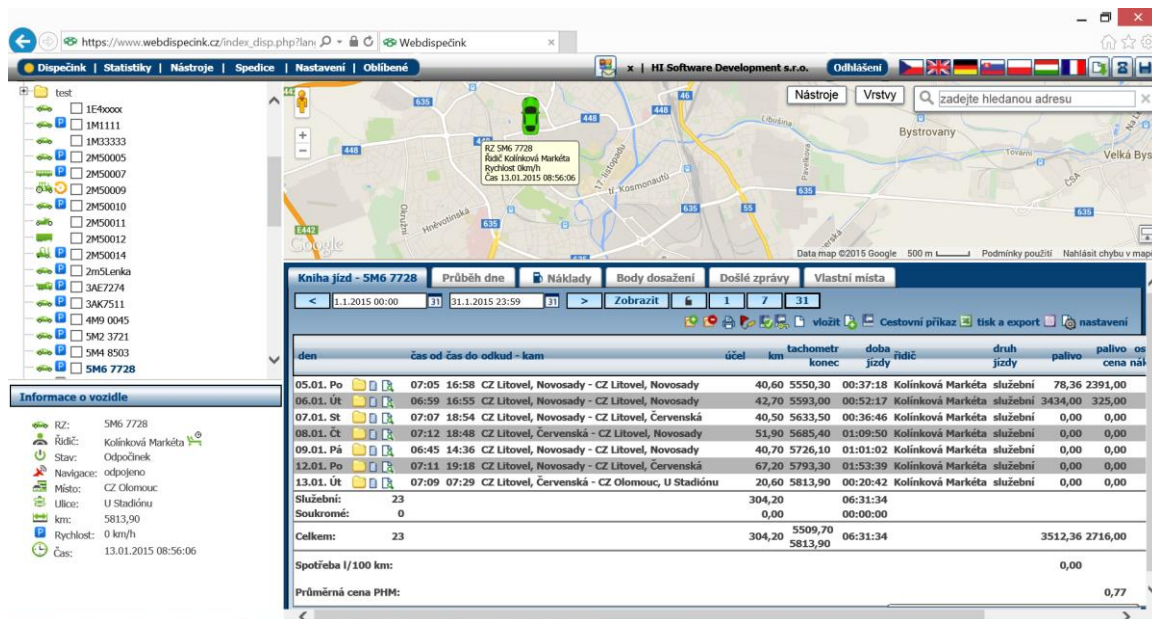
https://www.webdispecink.cz/index_disp.php?lan  Webdispečink

Dispečink | Statistiky | Nástroje | Spedice | Nastavení | Oblíbené

x | HI Software Development s.r.o.  Odhlášení

test
1E4xxxx
1M1111
1M33333
2M50005
2M50007
2M50009
2M50010
2M50011
2M50012
2M50014
2m5Lenka
3AE7274
3AK7511
4M9 0045
5M2 3721
5M4 8503
5M6 7728

Informace o vozidle

RZ: 5M6 7728
Řidič: Kolínková Markéta
Stav: Odpočinek
Navigace: odpojeno
Místo: CZ Olomouc
Ulice: U Stadiónu
km: 5813,90
Rychlost: 0 km/h
Čas: 13.01.2015 08:56:06

Nástroje  Vrstvy  zadejte hledanou adresu

RZ 5M6 7728
Řidič Kolínková Markéta
Rychlost 0km/h
Čas 13.01.2015 08:56:06

Libušina  Bystrovany  Tovární  Velká Bys  17. listopadu  tř. Kosmonautů  Pavelkova  Hněvotínská  Dlouhá  ČSA  Google  Data map ©2015 Google  500 m  Podmínky použití  Nahlásit chybu v mapě
635 448 46 55 E442

Kniha jízd - 5M6 7728 | Průběh dne | Náklady | Body dosažení | Došlé zprávy | Vlastní místa

< 1.1.2015 00:00 31 31.1.2015 23:59 31 > Zobrazit 1 7 31

vložit  Cestovní příkaz  tisk a export  nastavení

| den | čas od | čas do | odkud - kam | účel | km | tachometr konec | doba jízdy | řidič | druh jízdy | palivo | palivo cena | os nák |
|---|---|---|---|---|---|---|---|---|---|---|---|---|
| 05.01. Po | 07:05 | 16:58 | CZ Litovel, Novosady - CZ Litovel, Novosady | | 40,60 | 5550,30 | 00:37:18 | Kolínková Markéta | služební | 78,36 | 2391,00 | |
| 06.01. Út | 06:59 | 16:55 | CZ Litovel, Novosady - CZ Litovel, Novosady | | 42,70 | 5593,00 | 00:52:17 | Kolínková Markéta | služební | 3434,00 | 325,00 | |
| 07.01. St | 07:07 | 18:54 | CZ Litovel, Novosady - CZ Litovel, Červenská | | 40,50 | 5633,50 | 00:36:46 | Kolínková Markéta | služební | 0,00 | 0,00 | |
| 08.01. Čt | 07:12 | 18:48 | CZ Litovel, Červenská - CZ Litovel, Novosady | | 51,90 | 5685,40 | 01:09:50 | Kolínková Markéta | služební | 0,00 | 0,00 | |
| 09.01. Pá | 06:45 | 14:36 | CZ Litovel, Novosady - CZ Litovel, Novosady | | 40,70 | 5726,10 | 01:01:02 | Kolínková Markéta | služební | 0,00 | 0,00 | |
| 12.01. Po | 07:11 | 19:18 | CZ Litovel, Novosady - CZ Litovel, Červenská | | 67,20 | 5793,30 | 01:53:39 | Kolínková Markéta | služební | 0,00 | 0,00 | |
| 13.01. Út | 07:09 | 07:29 | CZ Litovel, Červenská - CZ Olomouc, U Stadiónu | | 20,60 | 5813,90 | 00:20:42 | Kolínková Markéta | služební | 0,00 | 0,00 | |
| Služební: | 23 | | | | 304,20 | | 06:31:34 | | | | | |
| Soukromé: | 0 | | | | 0,00 | | 00:00:00 | | | | | |
| Celkem: | 23 | | | | 304,20 | 5509,70 5813,90 | 06:31:34 | | | 3512,36 | 2716,00 | |
| Spotřeba l/100 km: | | | | | | | | | | 0,00 | | |
| Průměrná cena PHM: | | | | | | | | | | | 0,77 | |